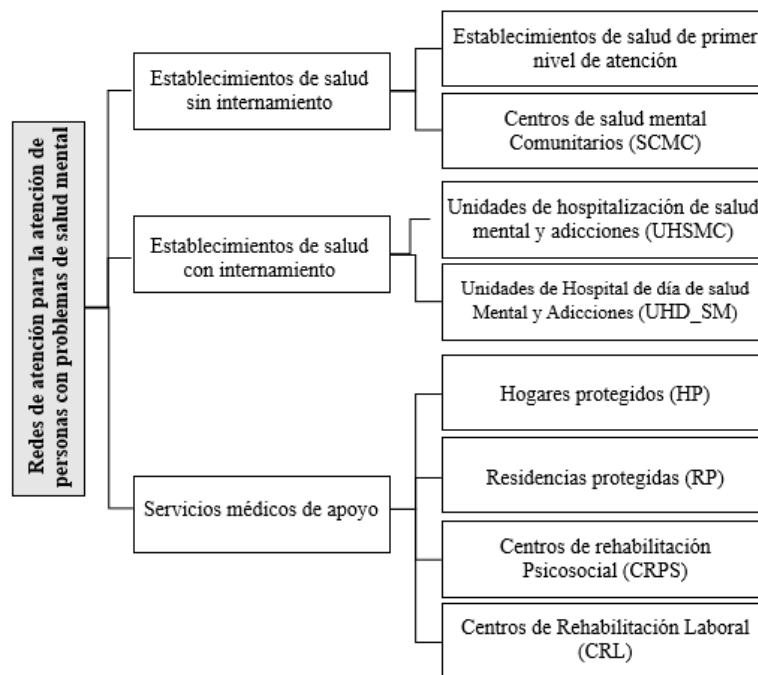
Redes de atención para la atención de personas con problemas de salud mental

Establecimientos de salud sin internamiento

Establecimientos de salud de primer nivel de atención

Centros de salud mental Comunitarios (SCMC)

Establecimientos de salud con internamiento

Unidades de hospitalización de salud mental y adicciones (UHSMC)

Unidades de Hospital de día de salud Mental y Adicciones (UHD_SM)

Servicios médicos de apoyo

Hogares protegidos (HP)

Residencias protegidas (RP)

Centros de rehabilitación Psicosocial (CRPS)

Centros de Rehabilitación Laboral (CRL)